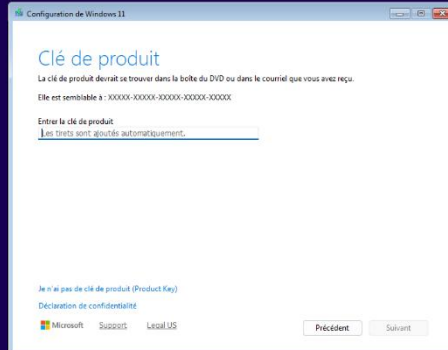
Configuration de Windows 11

Clé de produit

La clé de produit devrait se trouver dans la boîte du DVD ou dans le courriel que vous avez reçu.

Elle est semblable à : XXXXX-XXXXX-XXXXX-XXXXX-XXXXX

Entrer la clé de produit

Les tirets sont ajoutés automatiquement.

Je n'ai pas de clé de produit (Product Key)

Déclaration de confidentialité

Microsoft Support Legal US

Précédent Suivant